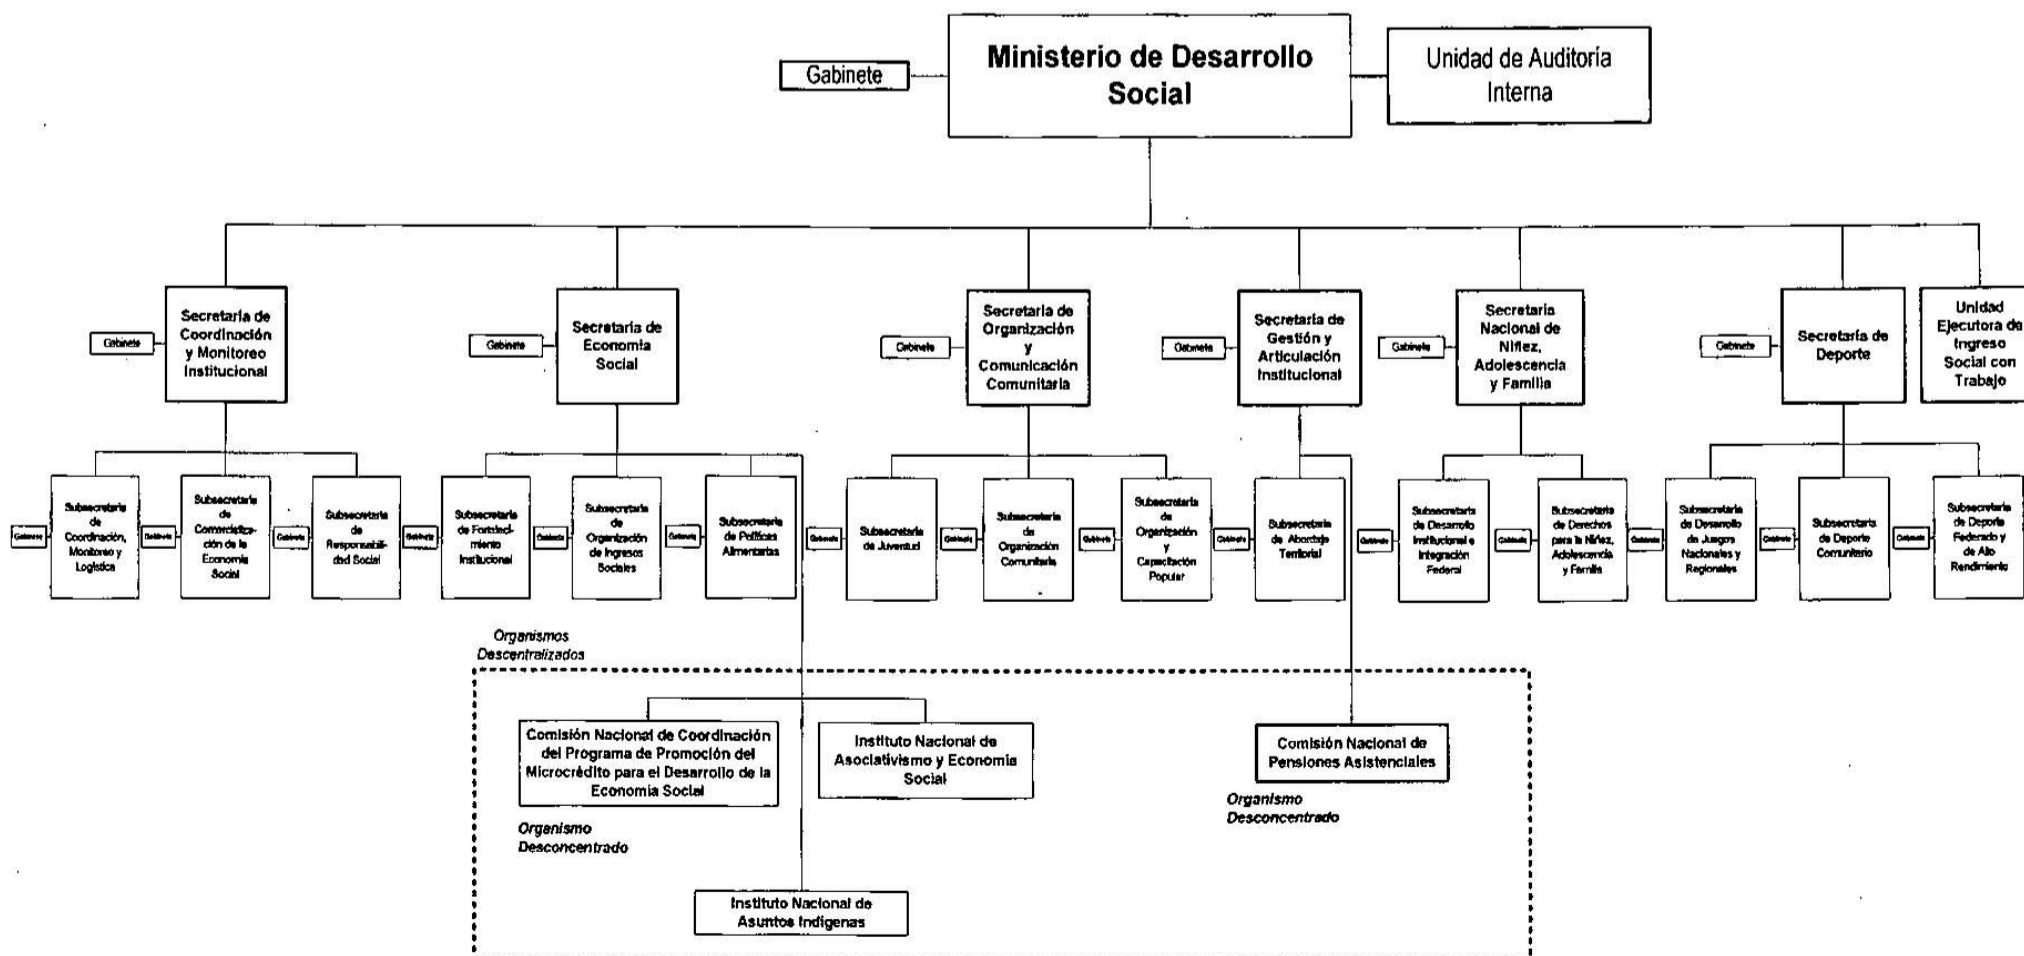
Gabinete

Ministerio de Desarrollo Social

Unidad de Auditoría Interna

Gabinete

Secretaría de Coordinación y Monitoreo Institucional

Gabinete

Secretaría de Economía Social

Gabinete

Secretaría de Organización y Comunicación Comunitaria

Gabinete

Secretaría de Gestión y Articulación Institucional

Gabinete

Secretaría Nacional de Niñez, Adolescencia y Familia

Gabinete

Secretaría de Deporte

Unidad Ejecutora de Ingreso Social con Trabajo

Gabinete

Subsecretaría de Coordinación, Monitoreo y Logística

Gabinete

Subsecretaría de Comercialización de la Economía Social

Gabinete

Subsecretaría de Responsabilidad Social

Gabinete

Subsecretaría de Fortalecimiento Institucional

Gabinete

Subsecretaría de Organización de Ingresos Sociales

Gabinete

Subsecretaría de Políticas Alimentarias

Gabinete

Subsecretaría de Juventud

Gabinete

Subsecretaría de Organización Comunitaria

Gabinete

Subsecretaría de Organización y Capacitación Popular

Gabinete

Subsecretaría de Abordaje Territorial

Gabinete

Subsecretaría de Desarrollo Institucional e Integración Federal

Gabinete

Subsecretaría de Derechos para la Niñez, Adolescencia y Familia

Gabinete

Subsecretaría de Desarrollo de Juegos Nacionales y Regionales

Gabinete

Subsecretaría de Deporte Comunitario

Gabinete

Subsecretaría de Deporte Federado y de Alto Rendimiento

Organismos Descentralizados

Comisión Nacional de Coordinación del Programa de Promoción del Microcrédito para el Desarrollo de la Economía Social

Instituto Nacional de Asociativismo y Economía Social

Comisión Nacional de Pensiones Asistenciales

Organismo Desconcentrado

Organismo Desconcentrado

Instituto Nacional de Asuntos Indígenas